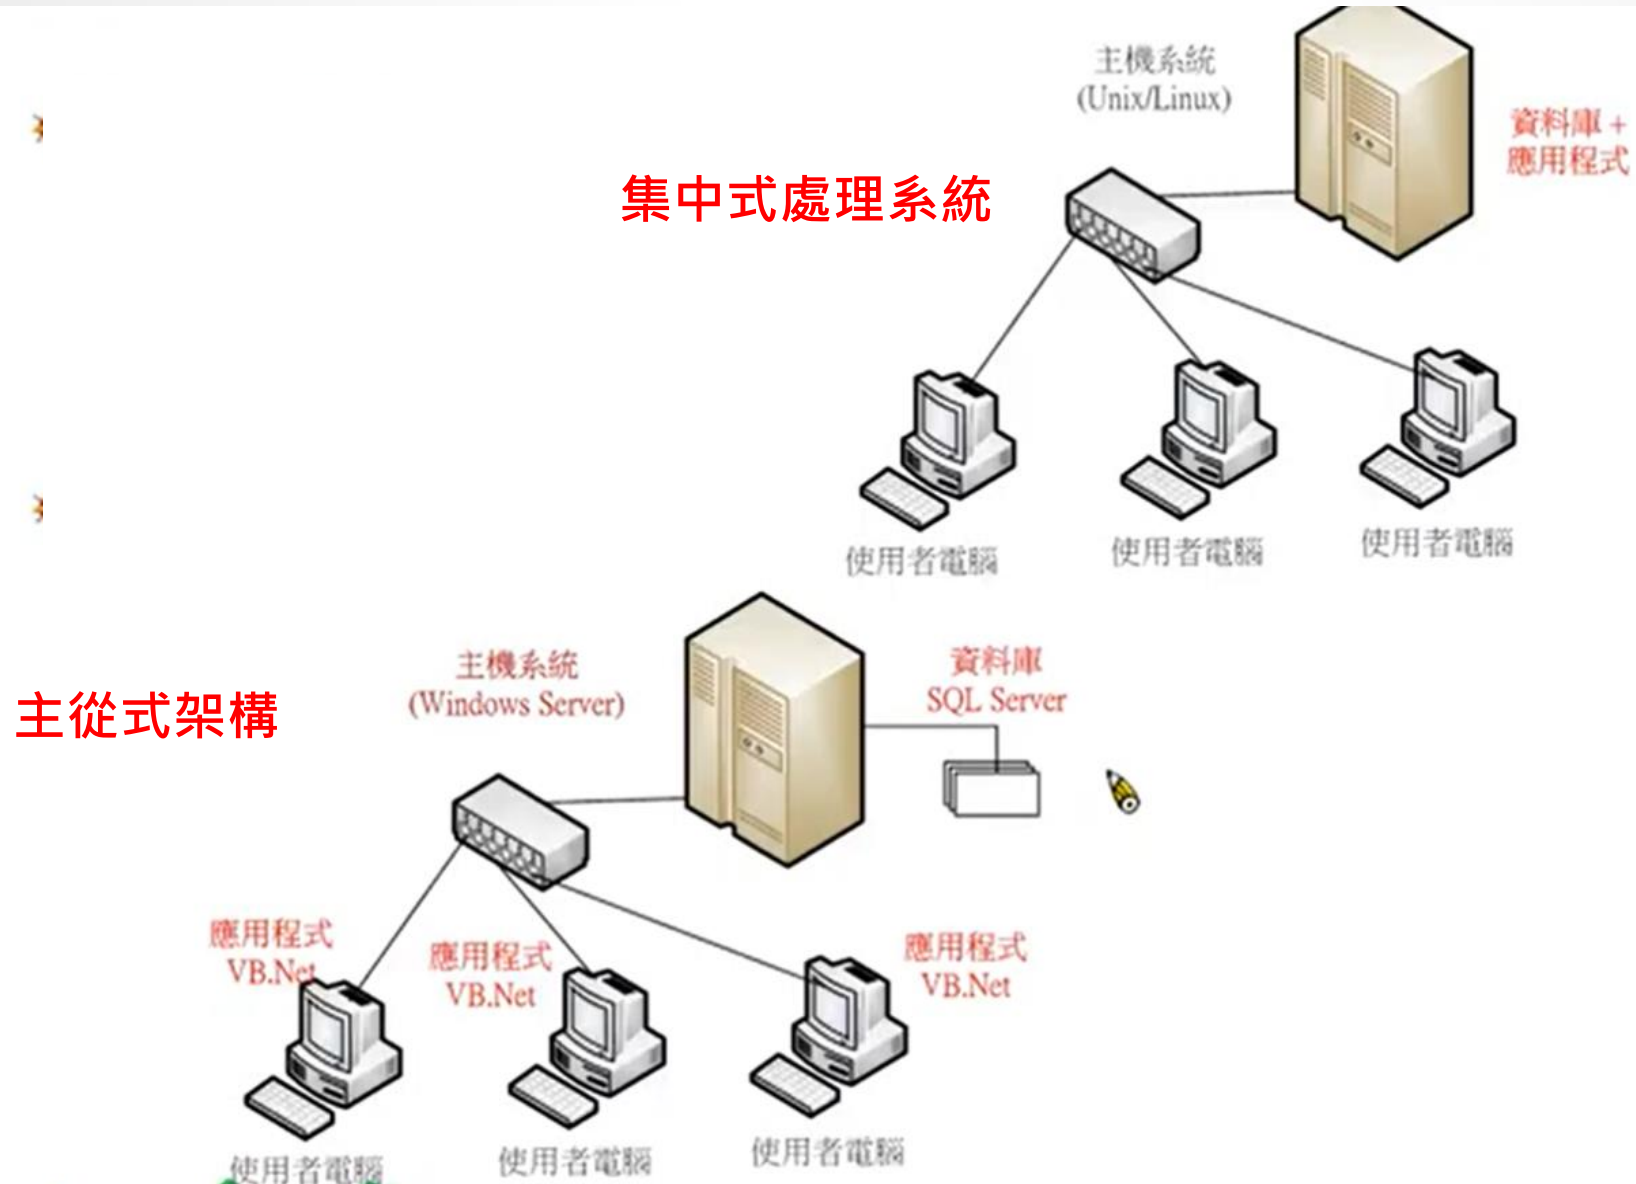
主機系統
(Unix/Linux)

資料庫 +
應用程式

集中式處理系統

使用者電腦

使用者電腦

使用者電腦

主從式架構

主機系統
(Windows Server)

資料庫
SQL Server

應用程式
VB.Net

應用程式
VB.Net

應用程式
VB.Net

使用者電腦

使用者電腦

使用者電腦